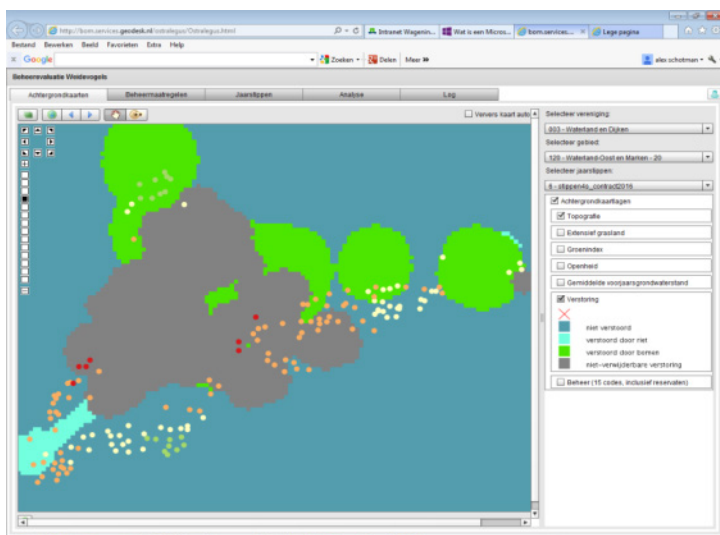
http://bom.services.geodesk.nl/ostrelegus/Ostrelegus.html
Intranet Wagenin... | Wat is een Micros... | bom.services... | Lege pagina
Bestand Bewerken Beeld Favorieten Extra Help
Google
Zoeken | Delen | Meer »
alex schotman
Beheerevaluatie Weidevogels
Achtergrondkaarten | Beheermaatregelen | Jaarstippen | Analyse | Log
Ververs kaart auto
Selecteer vereniging:
803 - Waterland en Dijken
Selecteer gebied:
120 - Waterland-Oost en Marken - 20
Selecteer jaarstippen:
6 - stippen4s_contrad2016
Achtergrondkaartlagen
Topografie
Extensief grasland
Groenindex
Openheid
Gemiddelde voorjaarsgrondwaterstand
Verstoring
niet verstoord
verstoord door riet
verstoord door bomen
niet-verwijderbare verstoring
Beheer (15 codes, inclusief reservaten)